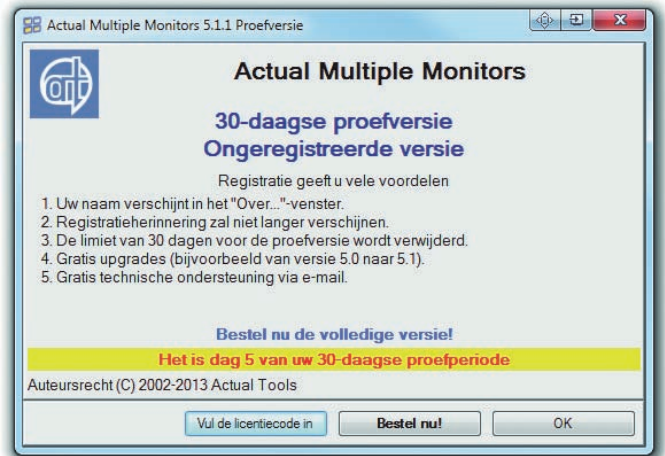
Actual Multiple Monitors 5.1.1 Proefversie

Actual Multiple Monitors

30-daagse proefversie
Ongeregistreerde versie

Registratie geeft u vele voordelen

1. Uw naam verschijnt in het "Over..."-venster.
2. Registratieherinnering zal niet langer verschijnen.
3. De limiet van 30 dagen voor de proefversie wordt verwijderd.
4. Gratis upgrades (bijvoorbeeld van versie 5.0 naar 5.1).
5. Gratis technische ondersteuning via e-mail.

Bestel nu de volledige versie!

Het is dag 5 van uw 30-daagse proefperiode

Auteursrecht (C) 2002-2013 Actual Tools

Vul de licentiecode in | Bestel nu! | OK